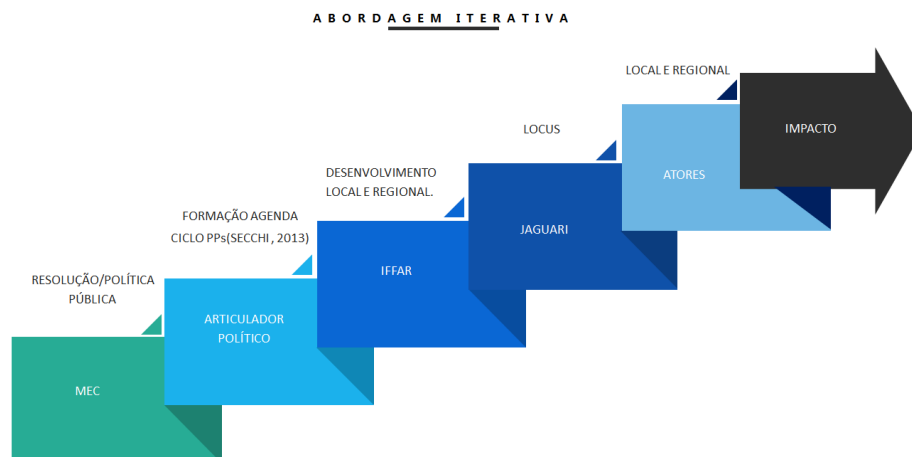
ABORDAGEM ITERATIVA

RESOLUÇÃO/POLÍTICA PÚBLICA

MEC

FORMAÇÃO AGENDA CICLO PPs(SECCHI , 2013)

ARTICULADOR POLÍTICO

DESENVOLVIMENTO LOCAL E REGIONAL.

IFFAR

LOCUS

JAGUARI

LOCAL E REGIONAL

ATORES

IMPACTO